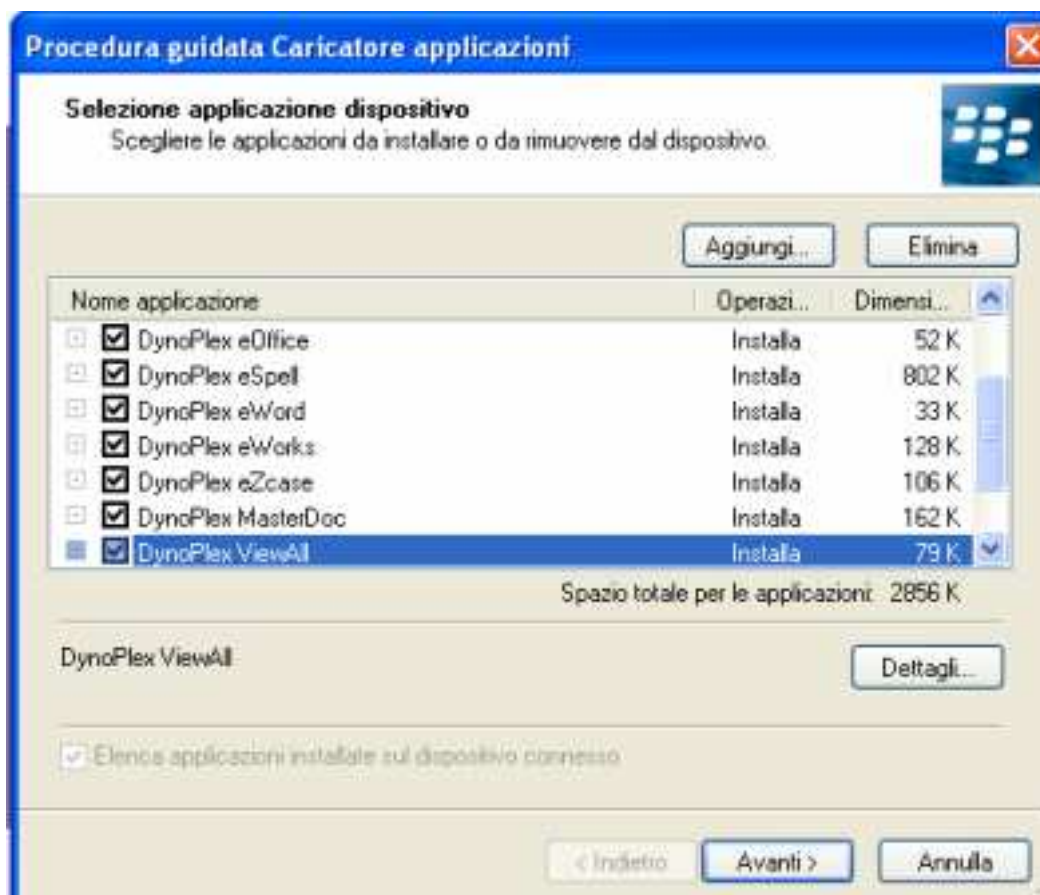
Procedura guidata Caricatore applicazioni

Selezione applicazione dispositivo
Scegliere le applicazioni da installare o da rimuovere dal dispositivo.

Aggiungi... Elimina

| Nome applicazione | Operazi... | Dimensi... |
|---|---|---|
| DynoPlex eOffice | Installa | 52 K |
| DynoPlex eSpell | Installa | 802 K |
| DynoPlex eWord | Installa | 33 K |
| DynoPlex eWorks | Installa | 128 K |
| DynoPlex eZcase | Installa | 106 K |
| DynoPlex MasterDoc | Installa | 162 K |
| DynoPlex ViewAll | Installa | 79 K |

Spazio totale per le applicazioni: 2856 K

DynoPlex ViewAll

Dettagli...

Elenca applicazioni installate sul dispositivo connesso

< Indietro Avanti > Annulla